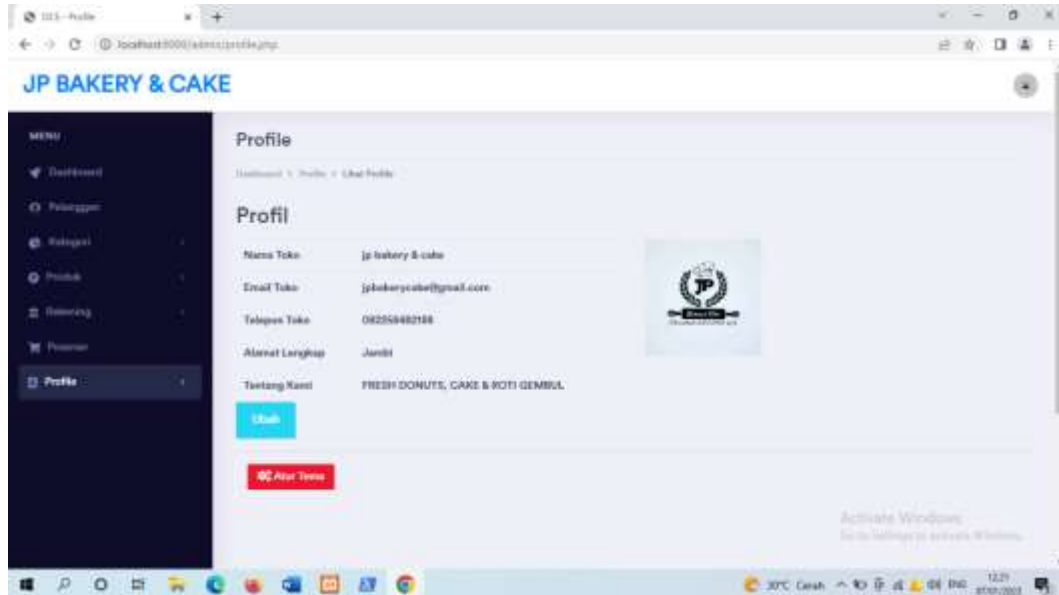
DZS - Profile
localhost:8000/admin/profile.php

JP BAKERY & CAKE

MENU
Dashboard
Pelanggan
Kategori
Produk
Rekening
Pesanan
Profile

Profile
Dashboard > Profile > Lihat Profile

Profil

| | |
|---|---|
| Nama Toko | jp bakery & cake |
| Email Toko | jpbakerycake@gmail.com |
| Telepon Toko | 082256482188 |
| Alamat Lengkap | Jambi |
| Tentang Kami | FRESH DONUTS, CAKE & ROTI GEMBUL |

JP

Ubah

Atur Tema

Activate Windows
Go to Settings to activate Windows.

30°C Cerah ENG 12:21